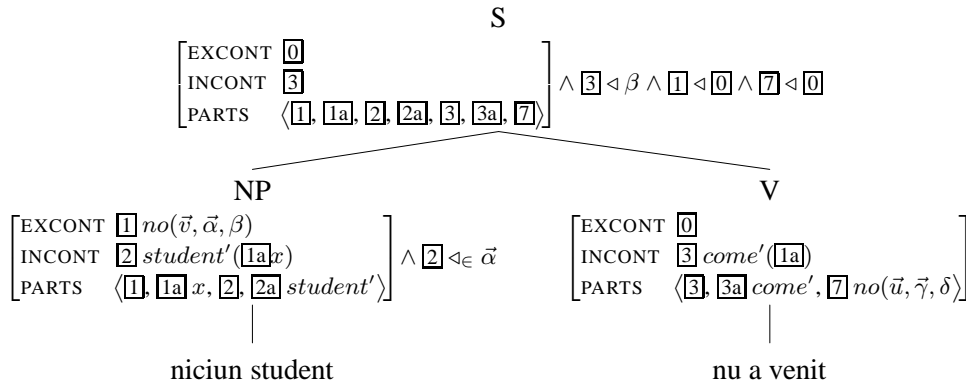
S

$\begin{bmatrix} \text{EXCONT} & \boxed{0} \\ \text{INCONT} & \boxed{3} \\ \text{PARTS} & \langle \boxed{1}, \boxed{1a}, \boxed{2}, \boxed{2a}, \boxed{3}, \boxed{3a}, \boxed{7} \rangle \end{bmatrix} \wedge \boxed{3} \triangleleft \beta \wedge \boxed{1} \triangleleft \boxed{0} \wedge \boxed{7} \triangleleft \boxed{0}$

NP

$\begin{bmatrix} \text{EXCONT} & \boxed{1}\, no(\vec{v}, \vec{\alpha}, \beta) \\ \text{INCONT} & \boxed{2}\, student'(\boxed{1a}\, x) \\ \text{PARTS} & \langle \boxed{1}, \boxed{1a}\, x, \boxed{2}, \boxed{2a}\, student' \rangle \end{bmatrix} \wedge \boxed{2} \triangleleft_{\in} \vec{\alpha}$

niciun student

V

$\begin{bmatrix} \text{EXCONT} & \boxed{0} \\ \text{INCONT} & \boxed{3}\, come'(\boxed{1a}) \\ \text{PARTS} & \langle \boxed{3}, \boxed{3a}\, come', \boxed{7}\, no(\vec{u}, \vec{\gamma}, \delta) \rangle \end{bmatrix}$

nu a venit